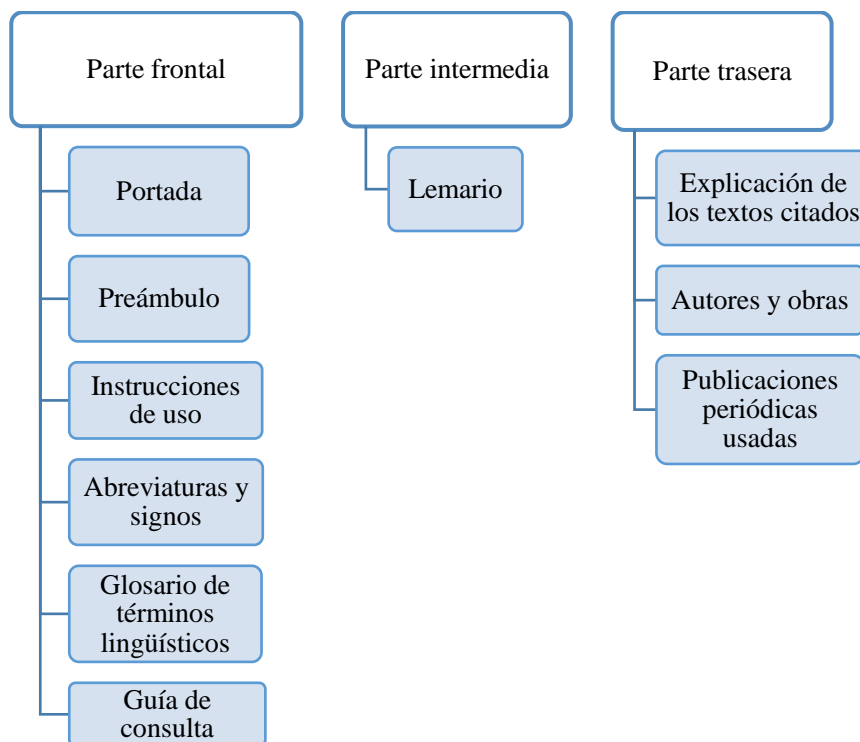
Parte frontal

Portada

Preámbulo

Instrucciones de uso

Abreviaturas y signos

Glosario de términos lingüísticos

Guía de consulta

Parte intermedia

Lemario

Parte trasera

Explicación de los textos citados

Autores y obras

Publicaciones periódicas usadas